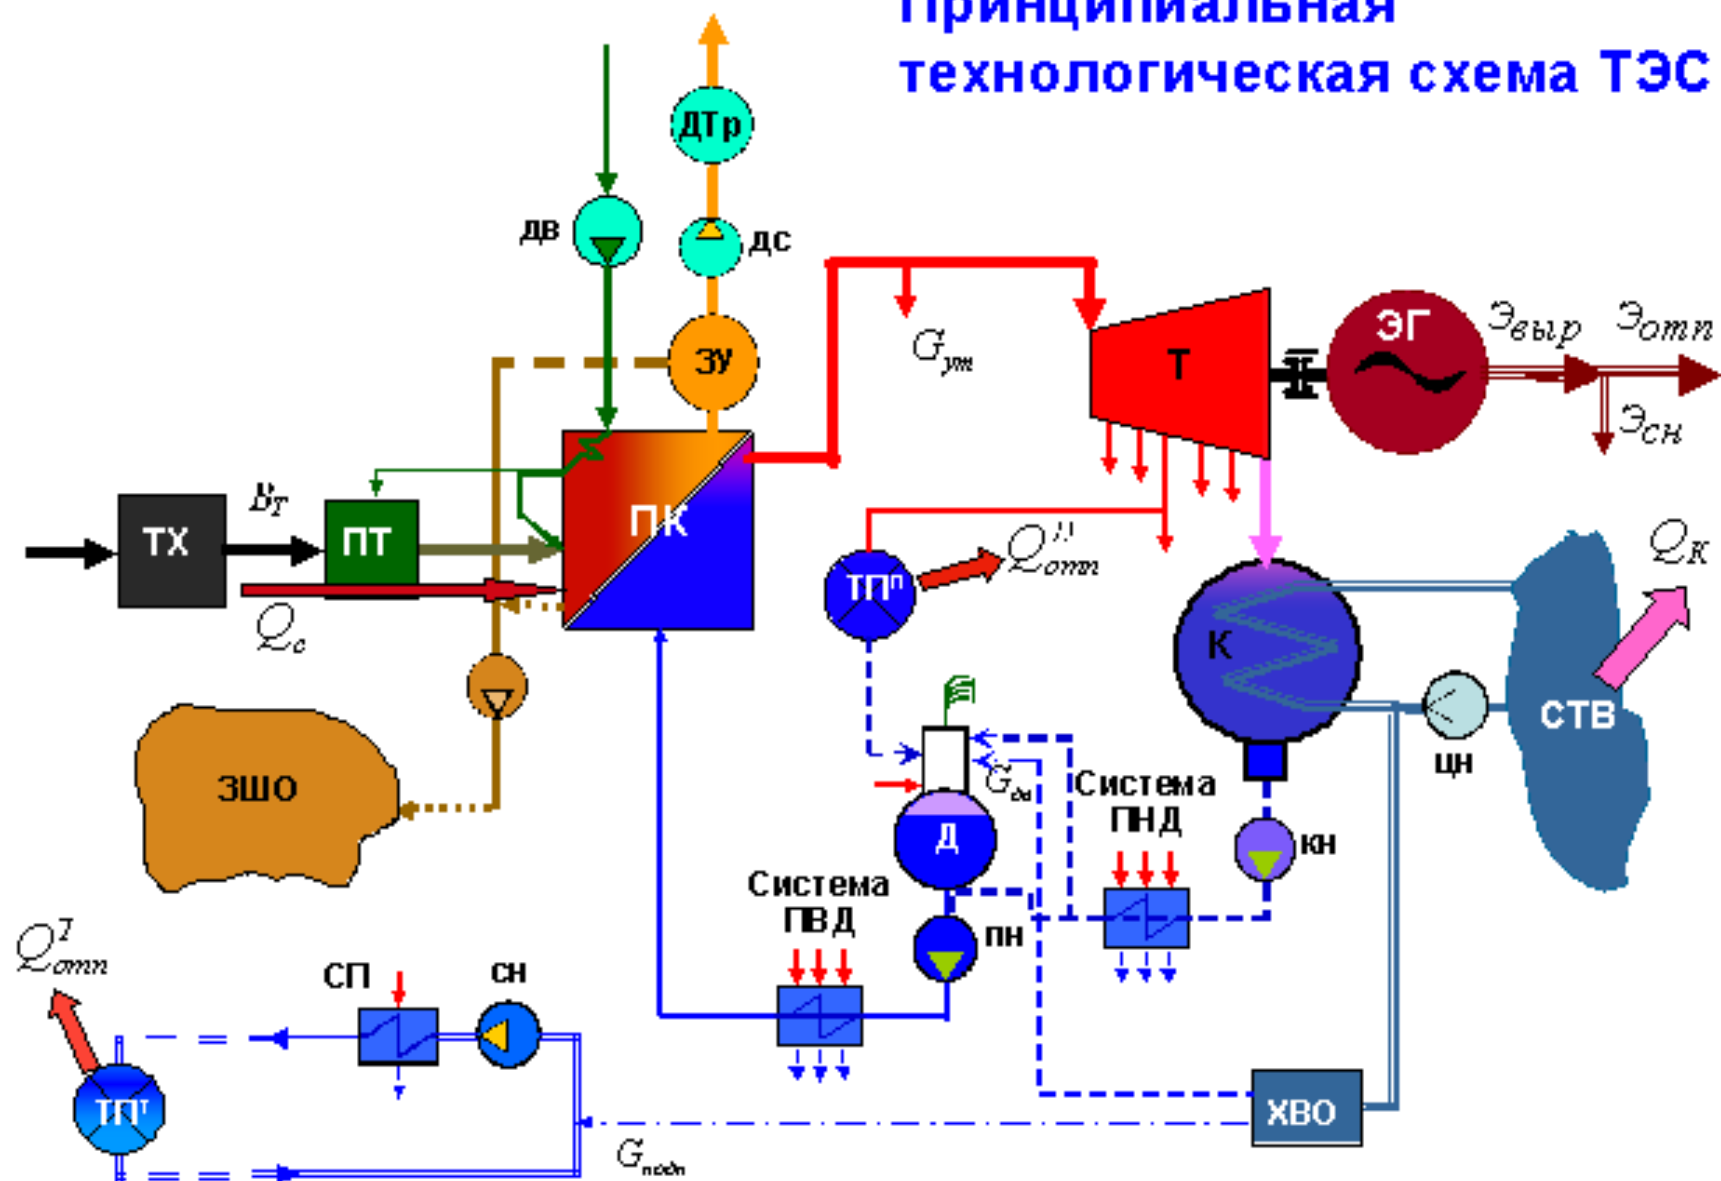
Принципиальная технологическая схема ТЭС

ДТр

ДВ

ДС

ЗУ

$G_{ут}$

Т

ЭГ

$Э_{выр}$

$Э_{отп}$

$Э_{сн}$

ТХ

$B_T$

ПТ

ПК

$Q_c$

ТП$^п$

$Q^{II}_{отп}$

$Q_K$

К

СТВ

ЦН

ЗШО

Д

$G_{вв}$

Система ПНД

КН

Система ПВД

ПН

$Q^I_{отп}$

СП

СН

ТП$^т$

ХВО

$G_{подп}$